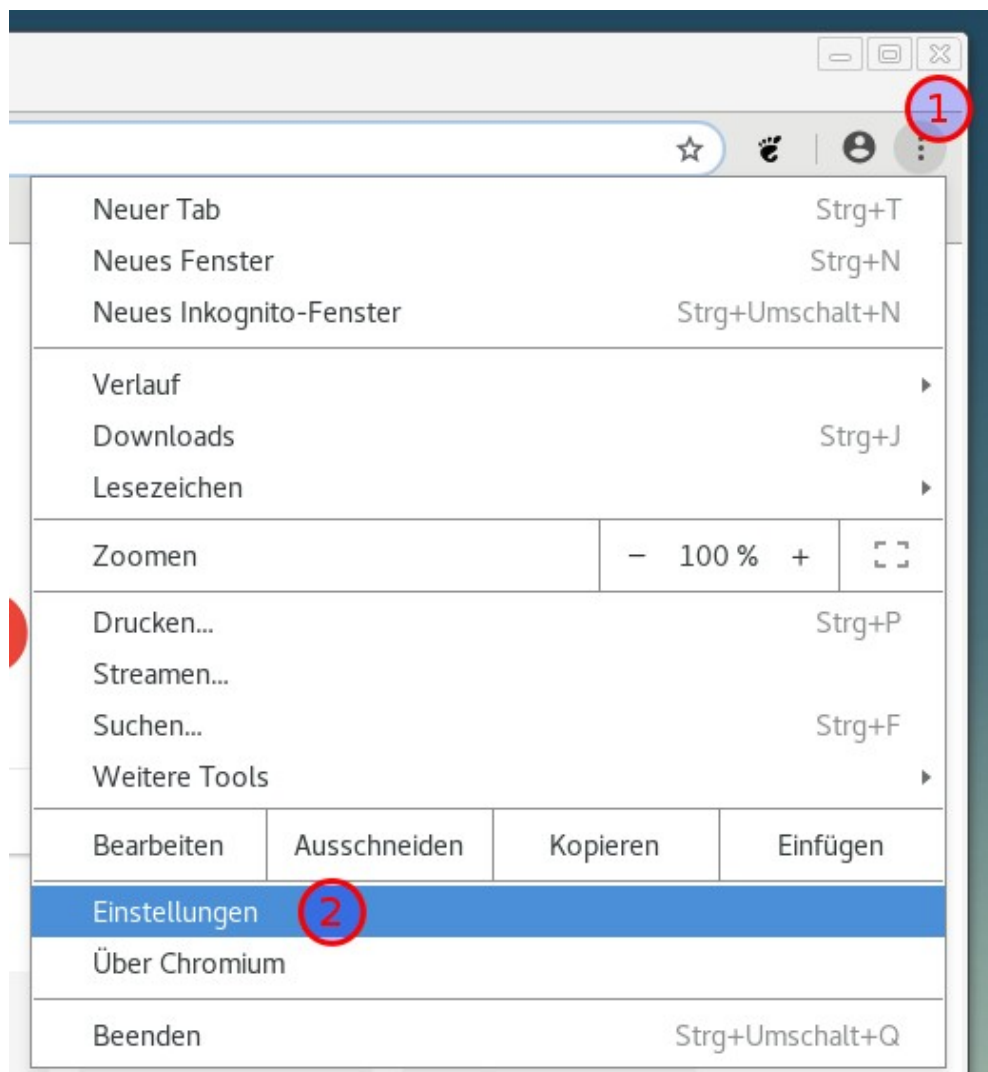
1

Neuer Tab Strg+T
Neues Fenster Strg+N
Neues Inkognito-Fenster Strg+Umschalt+N

Verlauf
Downloads Strg+J
Lesezeichen

| Zoomen | − 100 % + | |
|---|---|---|

Drucken... Strg+P
Streamen...
Suchen... Strg+F
Weitere Tools

| Bearbeiten | Ausschneiden | Kopieren | Einfügen |
|---|---|---|---|

Einstellungen 2
Über Chromium

Beenden Strg+Umschalt+Q